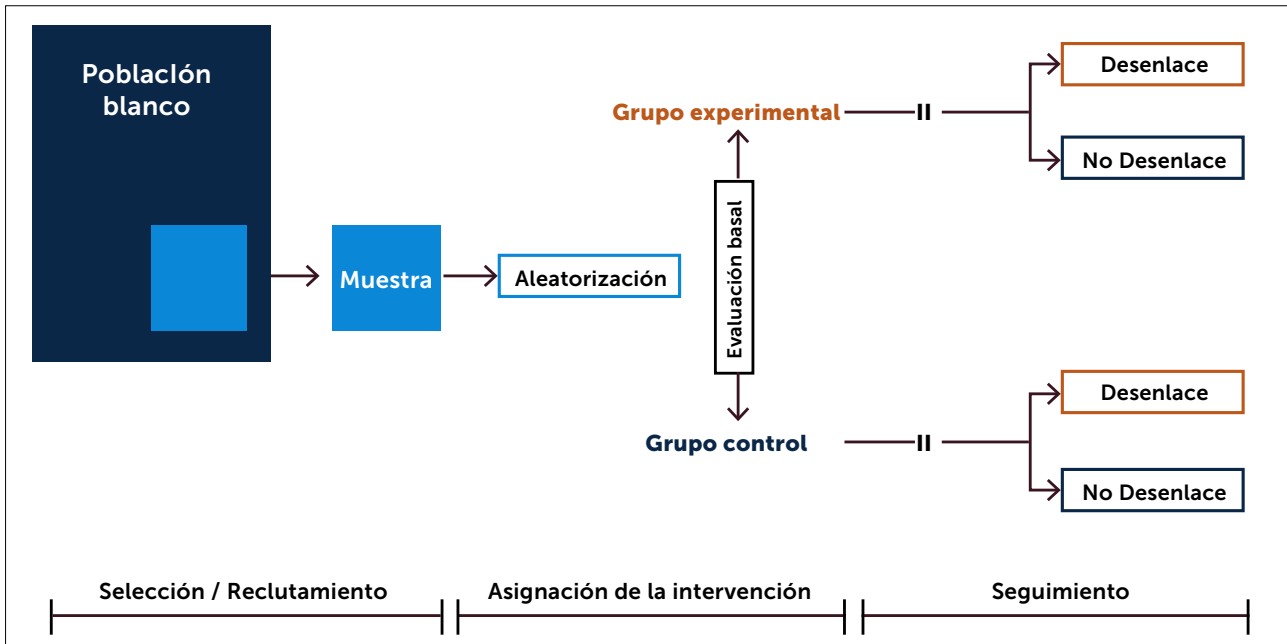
Población blanco

Muestra

Aleatorización

Evaluación basal

Grupo experimental

Grupo control

Desenlace

No Desenlace

Desenlace

No Desenlace

Selección / Reclutamiento

Asignación de la intervención

Seguimiento